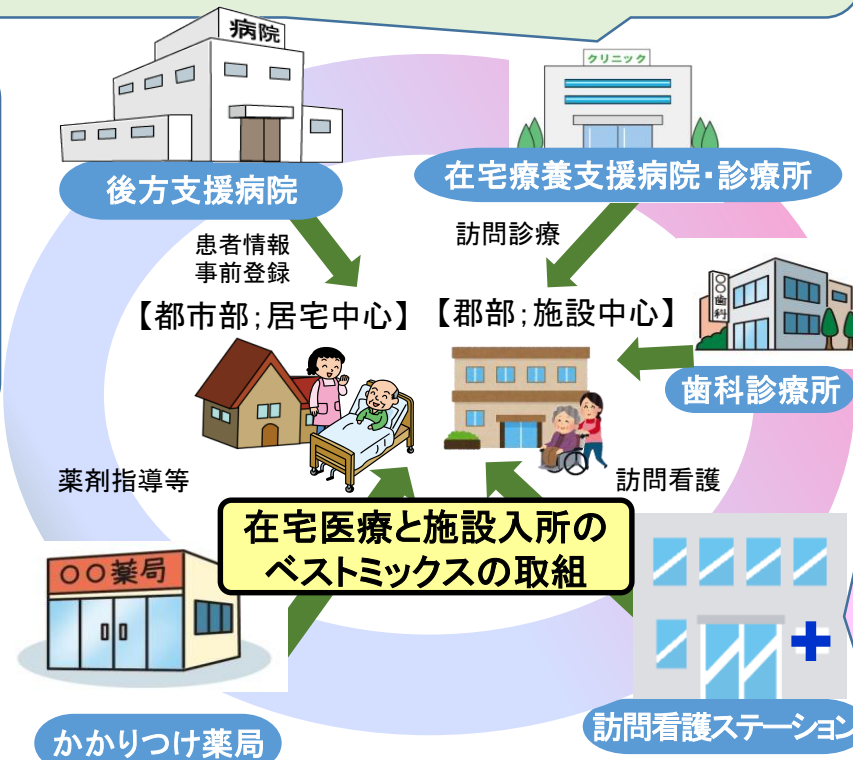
病院

クリニック

後方支援病院

在宅療養支援病院・診療所

患者情報
事前登録

訪問診療

○○歯科

【都市部；居宅中心】

【郡部；施設中心】

歯科診療所

薬剤指導等

訪問看護

在宅医療と施設入所の
ベストミックスの取組

○○薬局

かかりつけ薬局

訪問看護ステーション